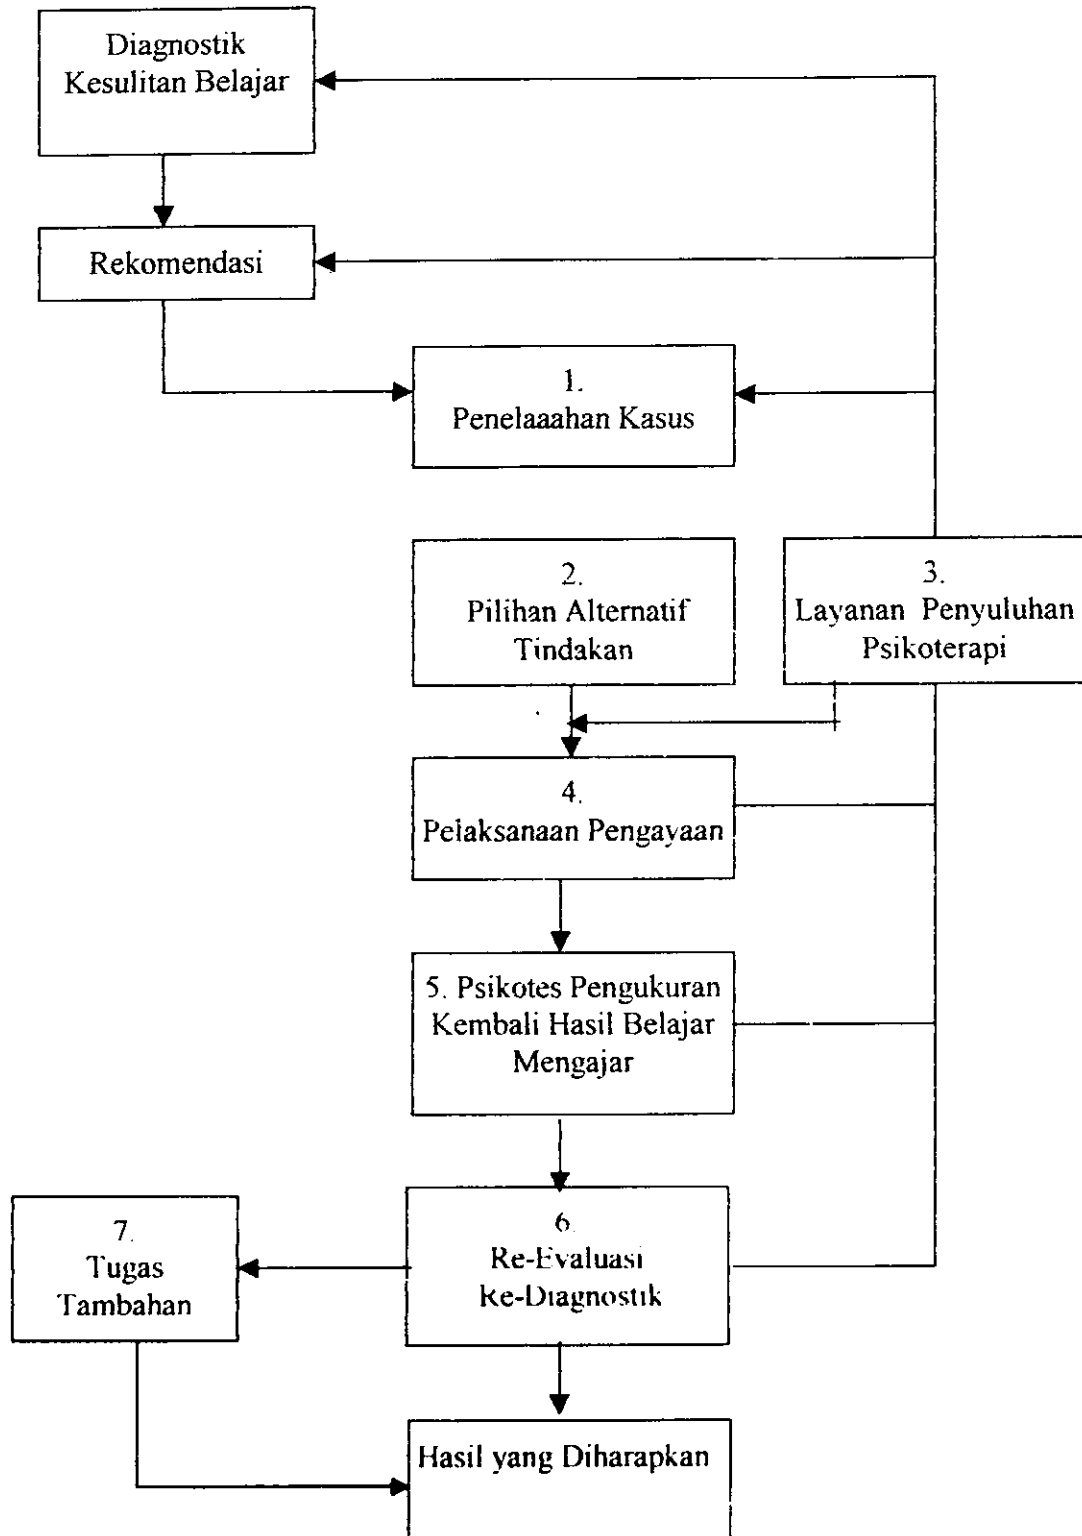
Diagnostik Kesulitan Belajar

Rekomendasi

1. Penelaaahan Kasus

2. Pilihan Alternatif Tindakan

3. Layanan Penyuluhan Psikoterapi

4. Pelaksanaan Pengayaan

5. Psikotes Pengukuran Kembali Hasil Belajar Mengajar

7. Tugas Tambahan

6. Re-Evaluasi Re-Diagnostik

Hasil yang Diharapkan